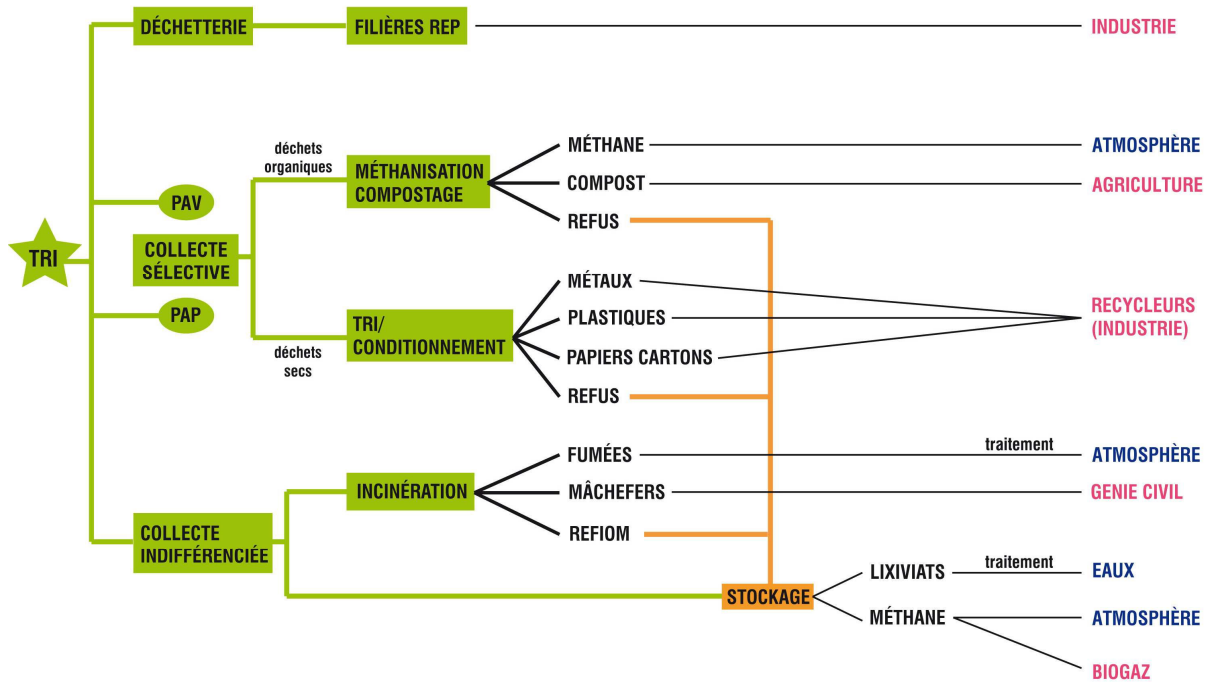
DÉCHETTERIE

FILIÈRES REP

INDUSTRIE

TRI

PAV

COLLECTE SÉLECTIVE

PAP

déchets organiques

MÉTHANISATION COMPOSTAGE

MÉTHANE

ATMOSPHÈRE

COMPOST

AGRICULTURE

REFUS

déchets secs

TRI/ CONDITIONNEMENT

MÉTAUX

PLASTIQUES

PAPIERS CARTONS

REFUS

RECYCLEURS (INDUSTRIE)

COLLECTE INDIFFÉRENCIÉE

INCINÉRATION

FUMÉES

traitement

ATMOSPHÈRE

MÂCHEFERS

GENIE CIVIL

REFIOM

STOCKAGE

LIXIVIATS

traitement

EAUX

MÉTHANE

ATMOSPHÈRE

BIOGAZ